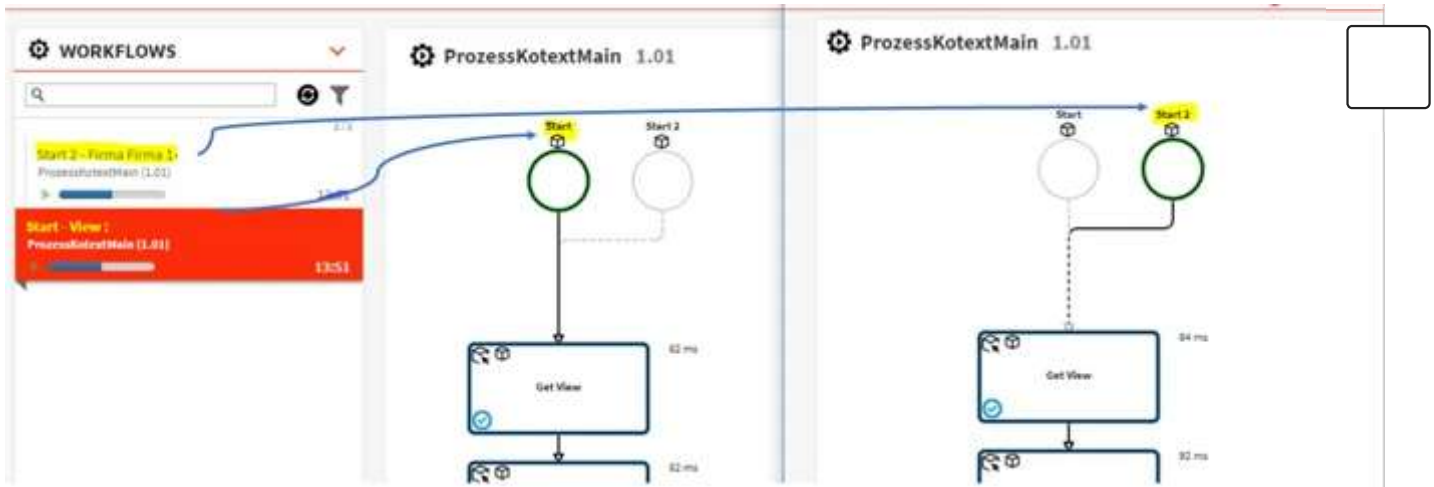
WORKFLOWS

Start 2 - Firma Firma 1
ProzessKotextMain (1.01)

Start - View :
ProzessKotextMain (1.01)
13:51

ProzessKotextMain 1.01

Start
Start 2

Get View
82 ms
82 ms

ProzessKotextMain 1.01

Start
Start 2

Get View
84 ms
92 ms